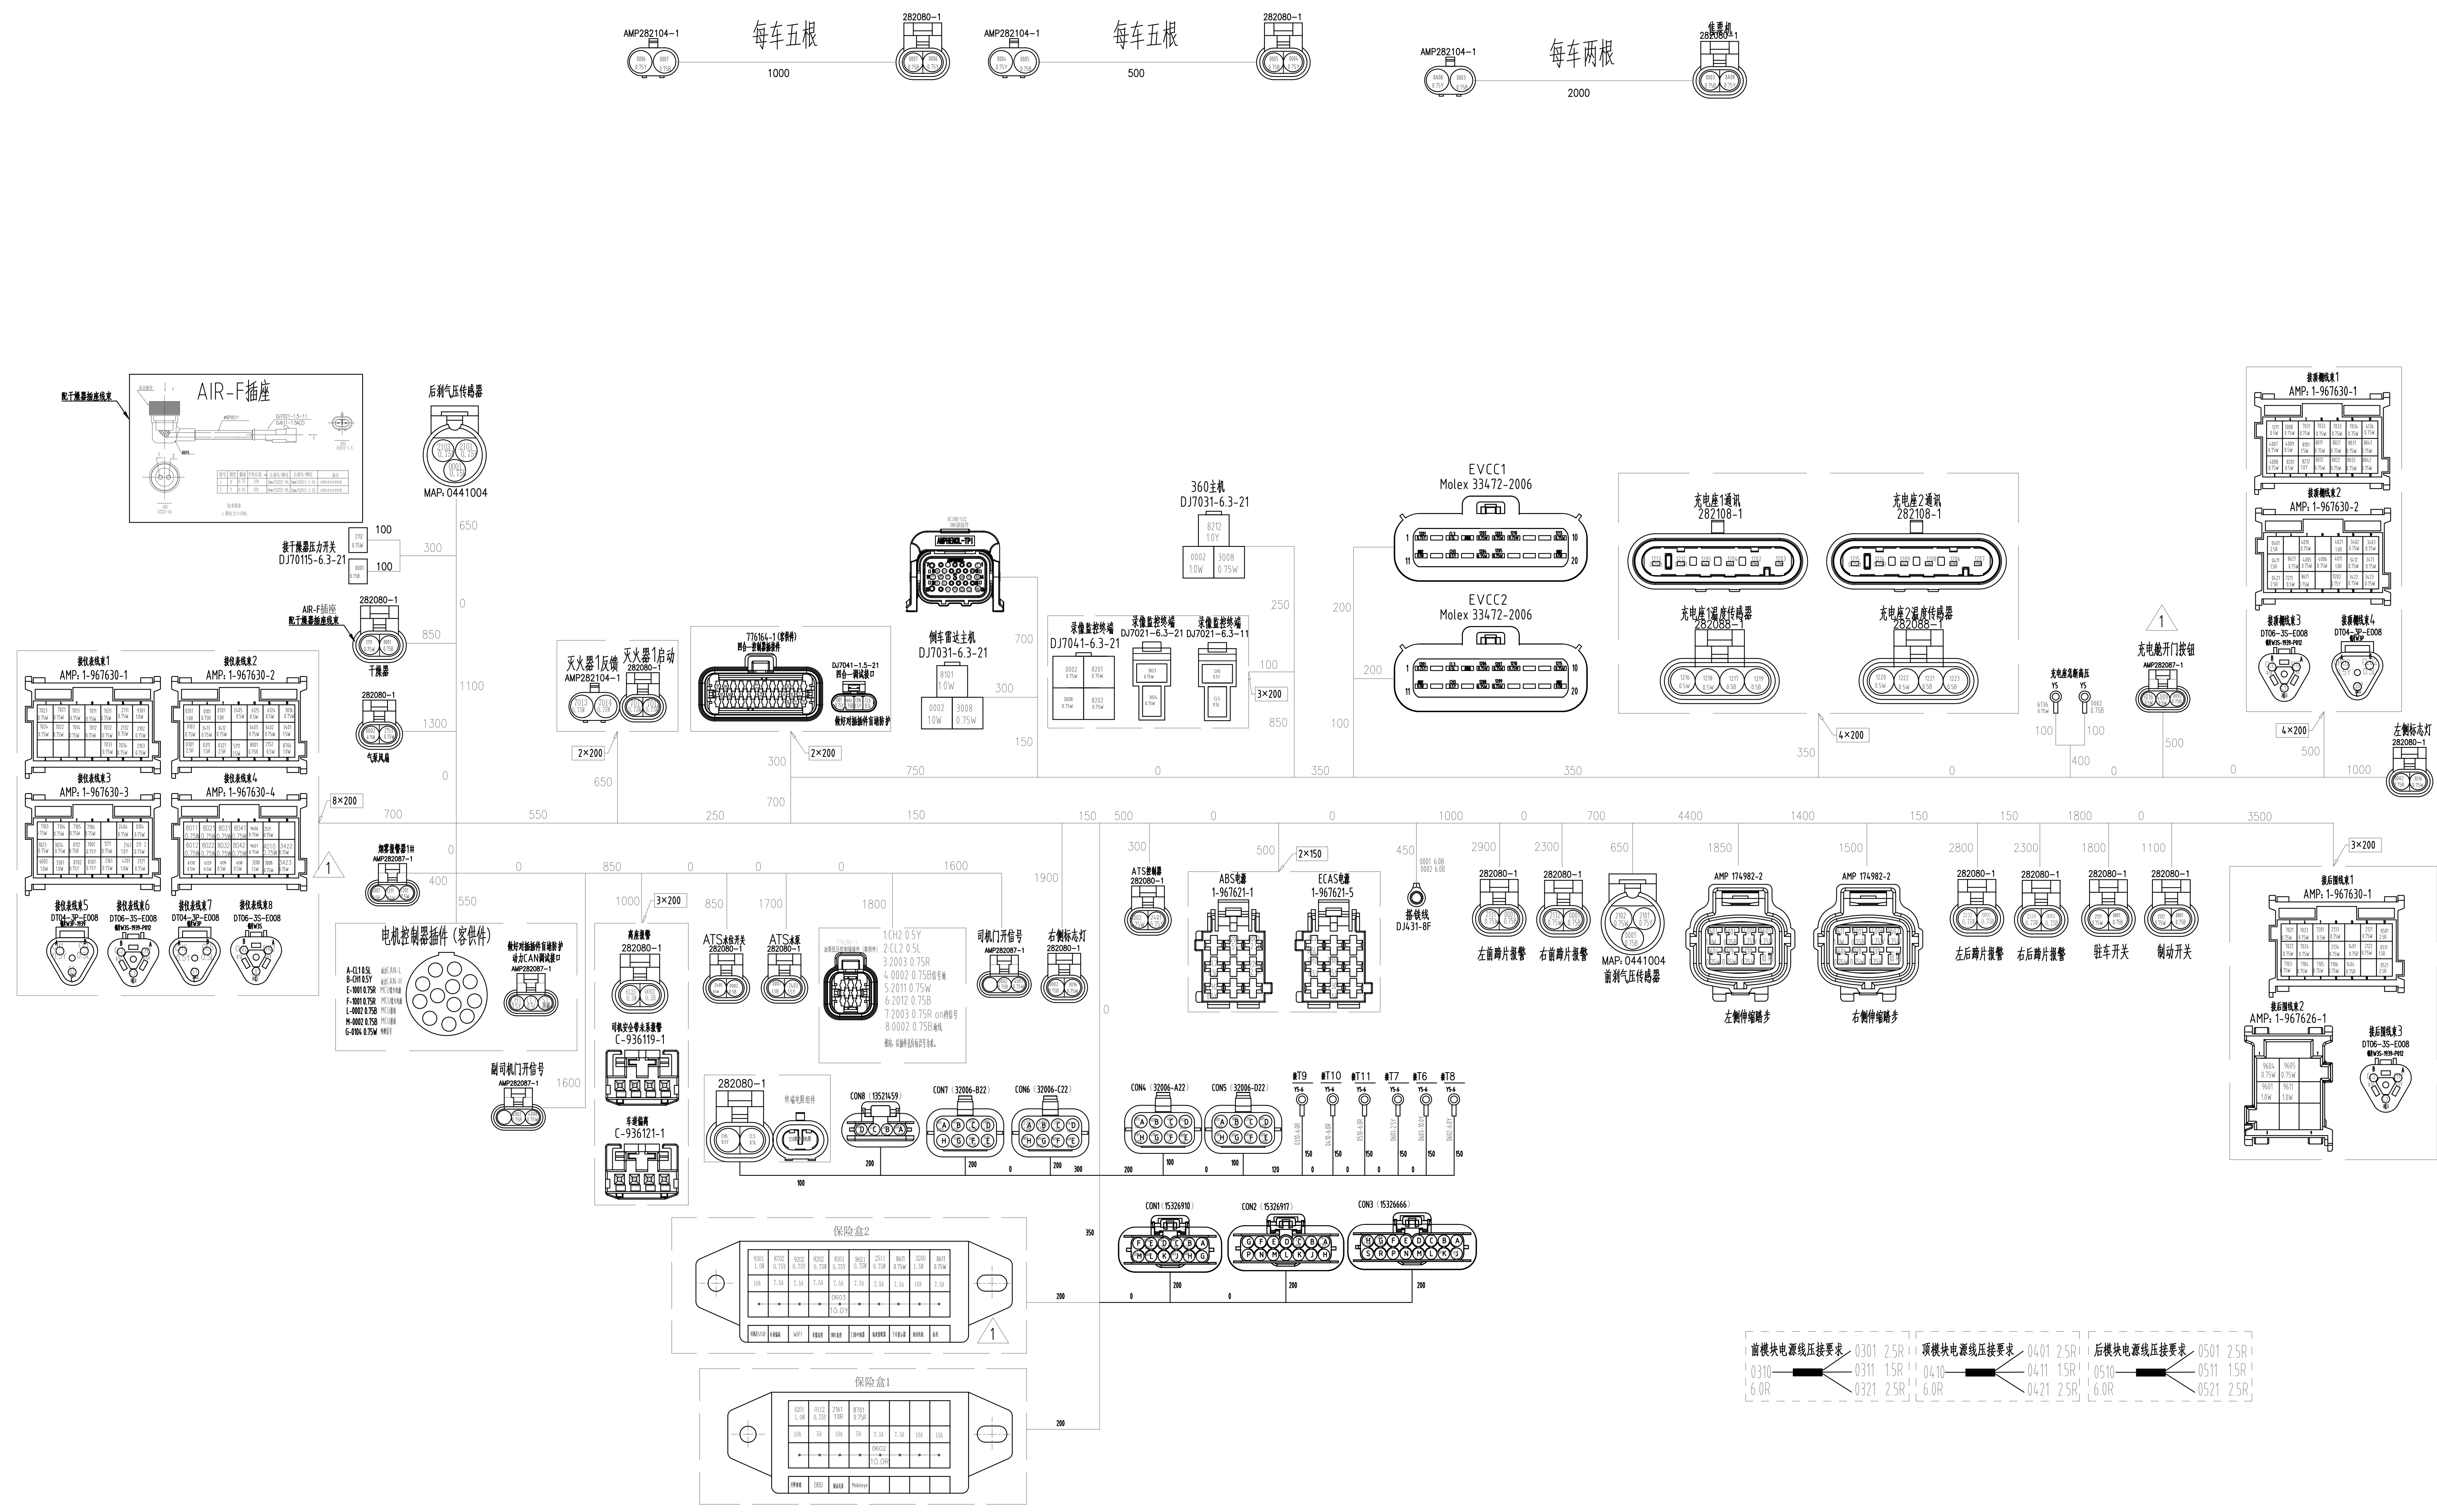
AMP282104-1
每车五根
1000
282080-1

AMP282104-1
每车五根
500
282080-1

AMP282104-1
每车两根
2000
282080-1

AIR-F插座
后刹气压传感器
MAP: 0441004
650
接干燥器压力开关
DJ70115-6.3-21
100
100
300
0
282080-1
AIR-F插座
850
干燥器
282080-1
1100
1300
气泵风扇
0

接仪表线束1
AMP: 1-967630-1
接仪表线束2
AMP: 1-967630-2
接仪表线束3
AMP: 1-967630-3
接仪表线束4
AMP: 1-967630-4
8×200
接仪表线束5
DT04-3P-E008
接仪表线束6
DT06-3S-E008
接仪表线束7
DT04-3P-E008
接仪表线束8
DT06-3S-E008
1

700
550
250
150
150
500
0
0
1000
0
700
4400
1400
150
150
1800
0
3500

灭火器1反馈
AMP282104-1
灭火器1启动
282080-1
2×200
650
776164-1（客供件）
DJ7041-1.5-21
2×200
300
700
侧车雷达主机
DJ7031-6.3-21
700
300
150
750

360主机
DJ7031-6.3-21
8212 1.0Y
0002 1.0W
3008 0.75W
250
录像监控终端
DJ7041-6.3-21
录像监控终端
DJ7021-6.3-21
录像监控终端
DJ7021-6.3-21
100
3×200
850
0
350

EVCC1
Molex 33472-2006
EVCC2
Molex 33472-2006
200
200
100
350

充电座1通讯
282108-1
充电座2通讯
282108-1
充电座1温度传感器
282088-1
充电座2温度传感器
282088-1
4×200
350
0
1
充电舱开门按钮
AMP282087-1
100
100
400
0
500
0

接尿棚线束1
AMP: 1-967630-1
接尿棚线束2
AMP: 1-967630-2
接尿棚线束3
DT06-3S-E008
接尿棚线束4
DT04-3P-E008
4×200
左侧标志灯
282080-1
500
1000

烟雾报警器1#
AMP282087-1
0
850
0
0
0
1600
400
550
电机控制器插件（客供件）
A-CL1 0.5L
B-CH1 0.5Y
E-1001 0.75R
F-1001 0.75R
L-0002 0.75B
M-0002 0.75B
G-0104 0.75W
AMP282087-1
副司机门开信号
AMP282087-1
1600

1000
3×200
高座报警
282080-1
司机安全带未系报警
C-936119-1
车道偏离
C-936121-1
850
ATS监控开关
282080-1
1700
ATS监控
282080-1
1800
1.CH2 0.5Y
2.CL2 0.5L
3.2003 0.75R
4.0002 0.75B
5.2011 0.75W
6.2012 0.75B
7.2003 0.75R
8.0002 0.75B
司机门开信号
AMP282087-1
1900
右侧标志灯
282080-1
0

300
ATS控制器
282080-1
500
2×150
ABS电源
1-967621-1
ECAS电源
1-967621-5
450
搭铁线
DJ431-8F
2900
282080-1
左前蹄片报警
2300
282080-1
右前蹄片报警
650
MAP: 0441004
前刹气压传感器
1850
AMP 174982-2
左侧伸缩踏步
1500
AMP 174982-2
右侧伸缩踏步
2800
282080-1
左后蹄片报警
2300
282080-1
右后蹄片报警
1800
282080-1
驻车开关
1100
282080-1
制动开关
3×200
接后围线束1
AMP: 1-967630-1
接后围线束2
AMP: 1-967626-1
接后围线束3
DT06-3S-E008

282080-1
CON8（13521459）
CON7（32006-B22）
CON6（32006-C22）
CON4（32006-A22）
CON5（32006-D22）
#T9
#T10
#T11
#T7
#T6
#T8
200
200
0
200
300
200
100
0
100
120
150
150
0
150
150
150
100

CON1（15326910）
CON2（15326917）
CON3（15326666）
350
200
200
200
0
0

保险盒2
1
保险盒1
200

前模块电源线压接要求
0301 2.5R
0310 6.0R
0311 1.5R
0321 2.5R
顶模块电源线压接要求
0401 2.5R
0410 6.0R
0411 1.5R
0421 2.5R
后模块电源线压接要求
0501 2.5R
0510 6.0R
0511 1.5R
0521 2.5R